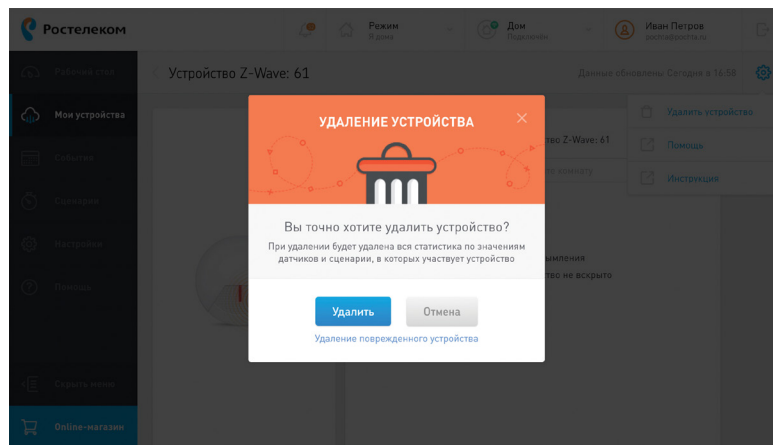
Ростелеком

Режим
Я дома

Дом
Подключен

Иван Петров
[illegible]

Рабочий стол

Мои устройства

События

Сценарии

Настройки

Помощь

Скрыть меню

Online-магазин

Устройство Z-Wave: 61

Данные обновлены Сегодня в 16:58

Удалить устройство

Помощь

Инструкция

УДАЛЕНИЕ УСТРОЙСТВА

Вы точно хотите удалить устройство?

При удалении будет удалена вся статистика по значениям датчиков и сценарии, в которых участвует устройство

Удалить

Отмена

Удаление поврежденного устройства

тво Z-Wave: 61

ыть комнату

мымления

тво не вскрыто